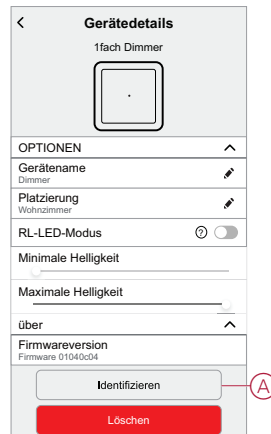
<

Gerätedetails

1fach Dimmer

OPTIONEN

Gerätename
Dimmer

Platzierung
Wohnzimmer

RL-LED-Modus

Minimale Helligkeit

Maximale Helligkeit

über

Firmwareversion
Firmware 01040c04

Identifizieren

A

Löschen